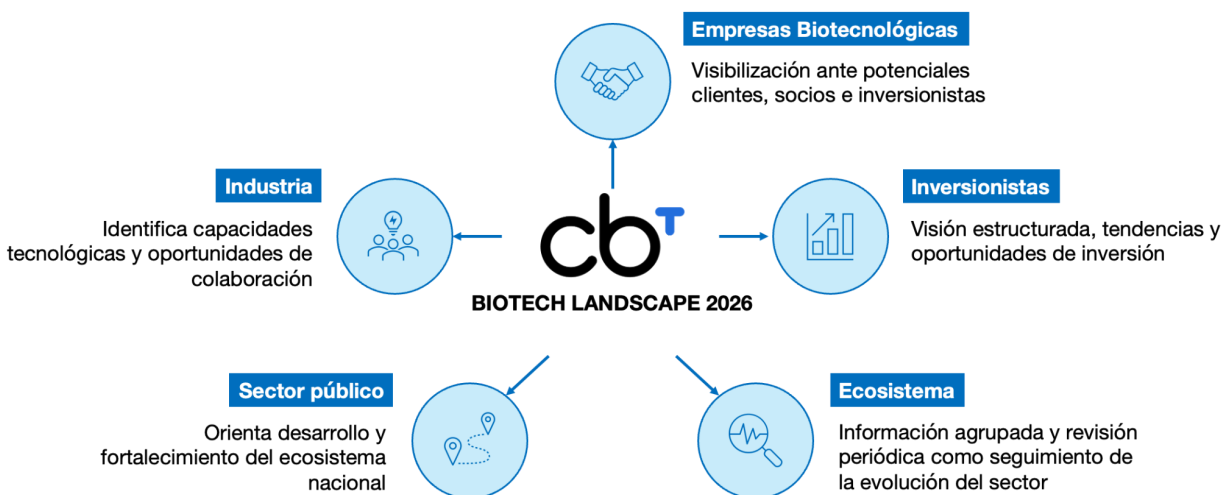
Empresas Biotecnológicas

Visibilización ante potenciales clientes, socios e inversionistas

Industria

Identifica capacidades tecnológicas y oportunidades de colaboración

cbT

BIOTECH LANDSCAPE 2026

Inversionistas

Visión estructurada, tendencias y oportunidades de inversión

Sector público

Orienta desarrollo y fortalecimiento del ecosistema nacional

Ecosistema

Información agrupada y revisión periódica como seguimiento de la evolución del sector